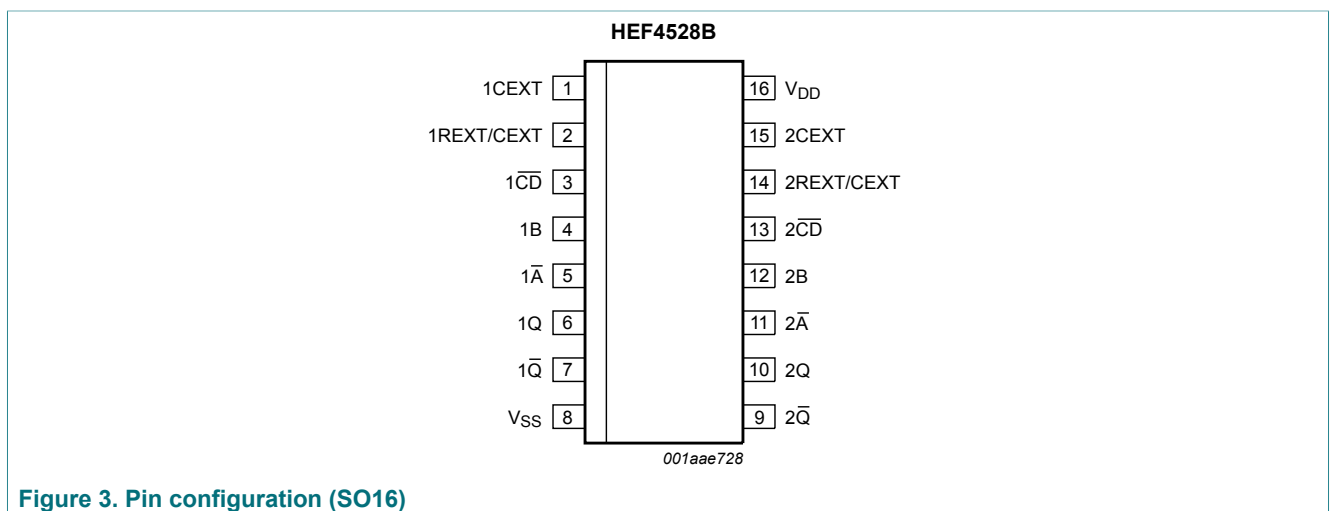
HEF4528B

1CEXT 1
1REXT/CEXT 2
$1\overline{CD}$ 3
1B 4
$1\overline{A}$ 5
1Q 6
$1\overline{Q}$ 7
$V_{SS}$ 8

16 $V_{DD}$
15 2CEXT
14 2REXT/CEXT
13 $2\overline{CD}$
12 2B
11 $2\overline{A}$
10 2Q
9 $2\overline{Q}$

001aae728

Figure 3. Pin configuration (SO16)